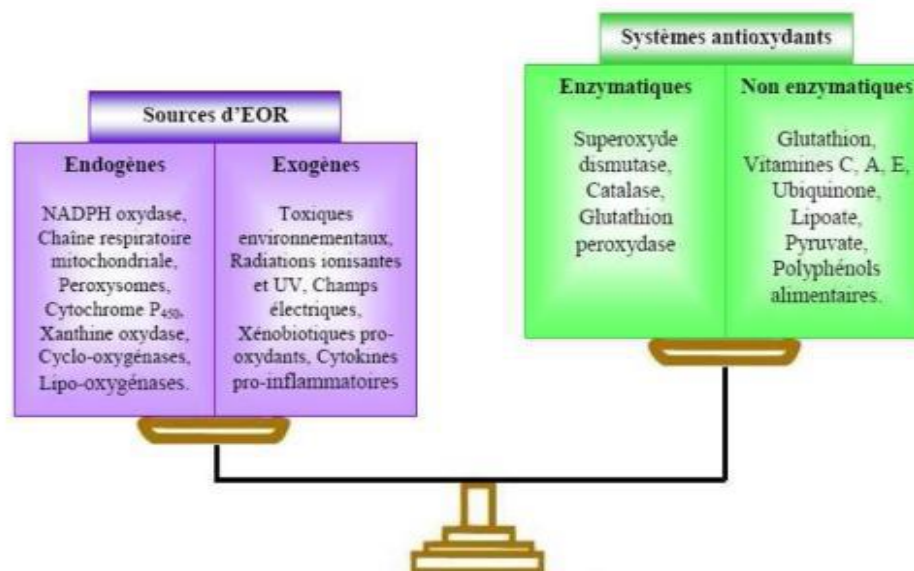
Systèmes antioxydants

Enzymatiques

Superoxyde dismutase, Catalase, Glutathion peroxydase

Non enzymatiques

Glutathion, Vitamines C, A, E, Ubiquinone, Lipoate, Pyruvate, Polyphénols alimentaires.

Sources d'EOR

Endogènes

NADPH oxydase, Chaîne respiratoire mitochondriale, Peroxysomes, Cytochrome $P_{450}$, Xanthine oxydase, Cyclo-oxygénases, Lipo-oxygénases.

Exogènes

Toxiques environnementaux, Radiations ionisantes et UV, Champs électriques, Xénobiotiques pro-oxydants, Cytokines pro-inflammatoires